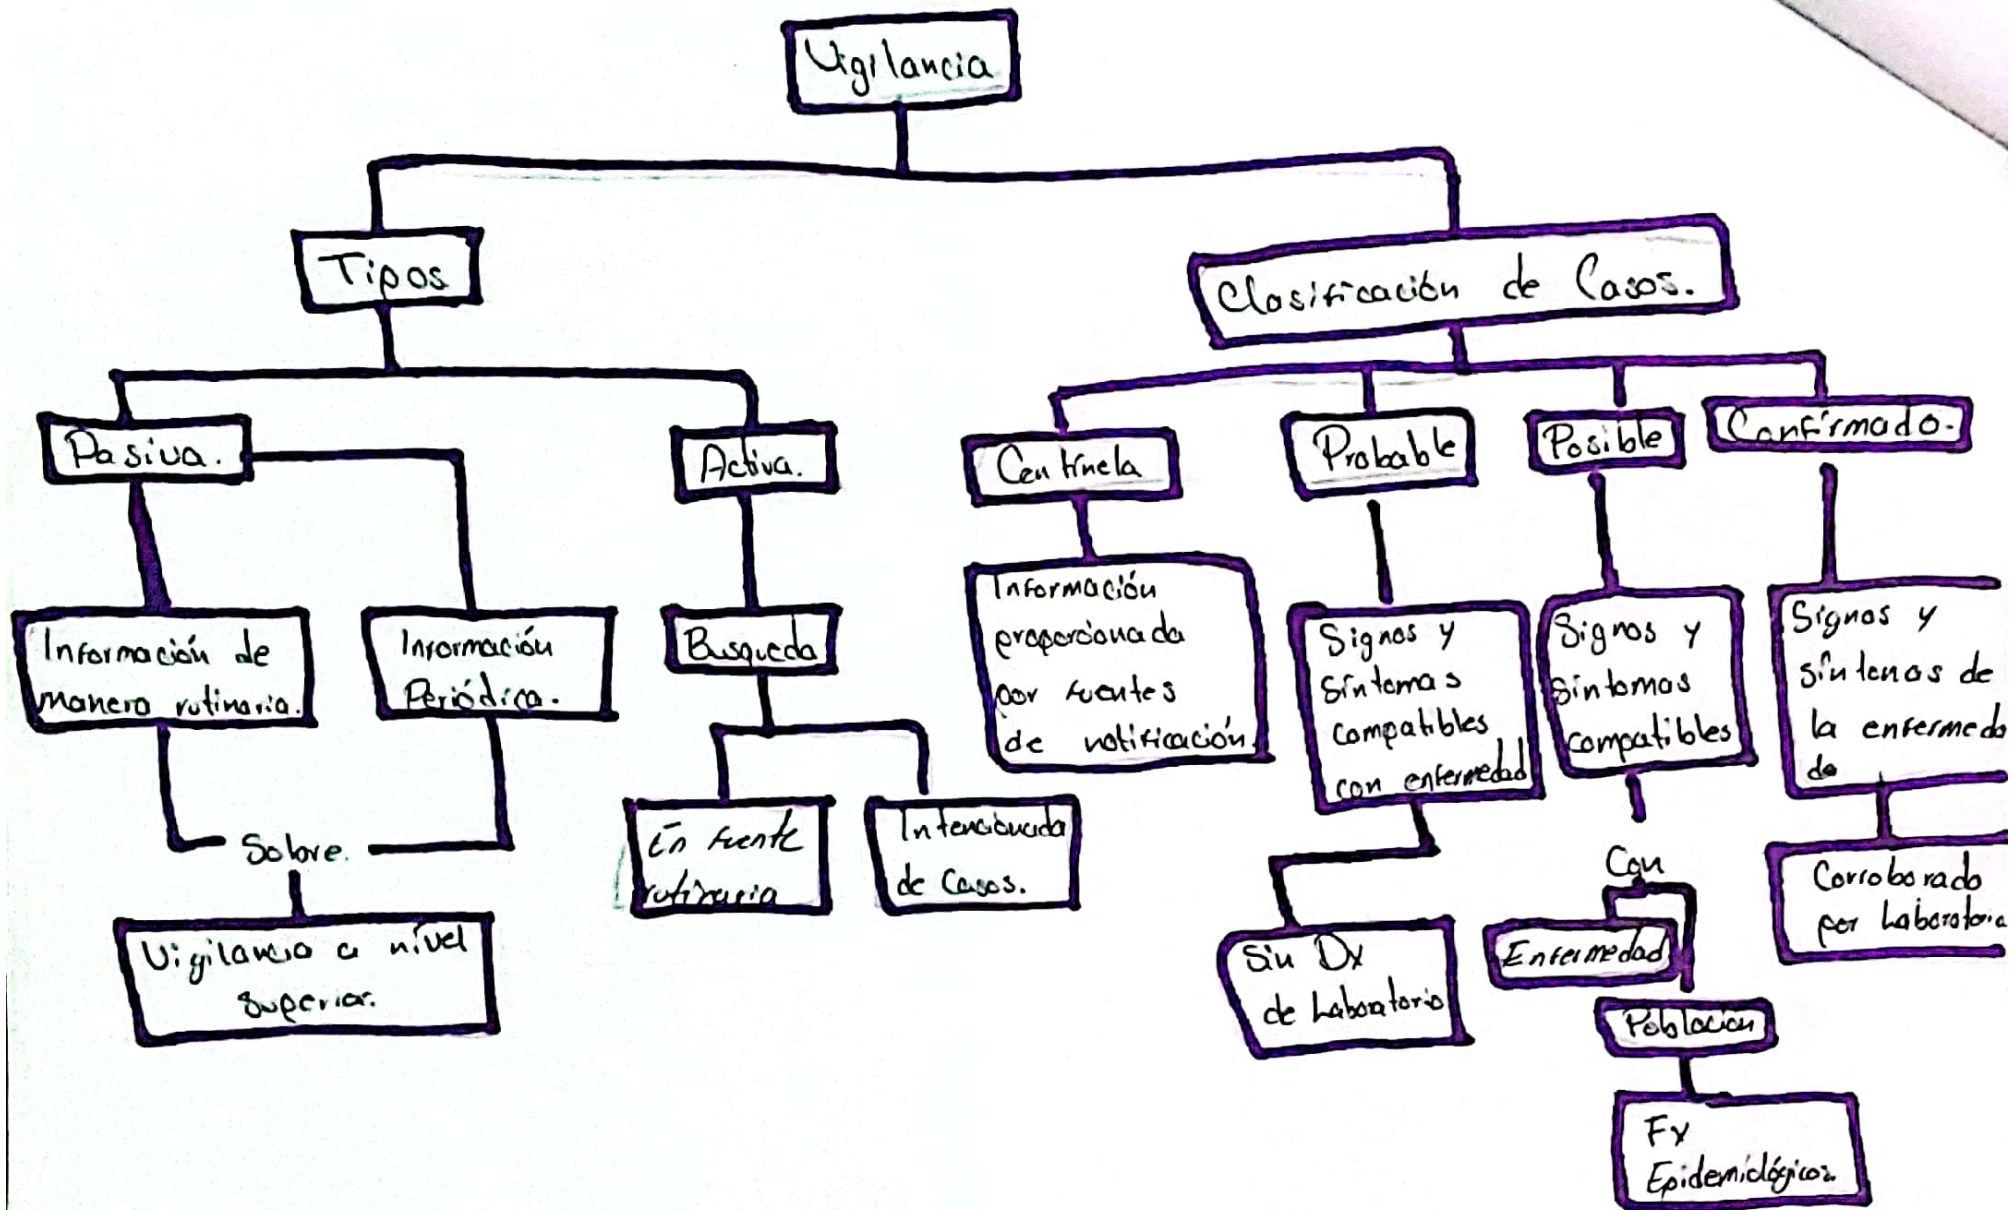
Vigilancia

Tipos

Pasiva.

Información de manera rutinaria.

Información Periódica.

Sobre.

Vigilancia a nivel superior.

Activa.

Busqueda

En fuente rutinaria

Intensificada de Casos.

Clasificación de Casos.

Centinela

Información proporcionada por fuentes de notificación.

Probable

Signos y síntomas compatibles con enfermedad

Sin Dx de Laboratorio

Posible

Signos y síntomas compatibles

Con

Enfermedad

Población

Fx Epidemiológicos.

Confirmado.

Signos y síntomas de la enfermedad

Corroborado por Laboratorio